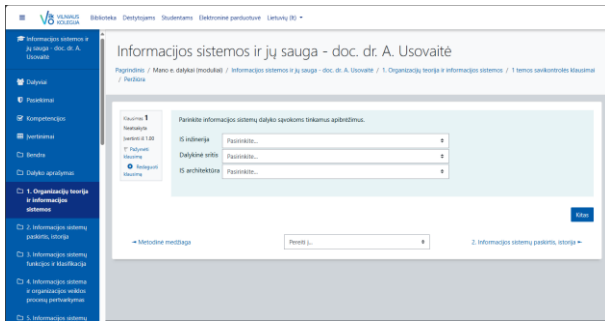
VILNIAUS KOLEGIJA Biblioteka Dėstytojams Studentams Elektroninė parduotuvė Lietuvių (lt)

Informacijos sistemos ir jų sauga - doc. dr. A. Usovaitė

Dalyviai

Pasiekimai

Kompetencijos

Įvertinimai

Bendra

Dalyko aprašymas

1. Organizacijų teorija ir informacijos sistemos

2. Informacijos sistemų paskirtis, istorija

3. Informacijos sistemų funkcijos ir klasifikacija

4. Informacijos sistema ir organizacijos veiklos procesų pertvarkymas

5. Informacijos sistemų

Informacijos sistemos ir jų sauga - doc. dr. A. Usovaitė

Pagrindinis / Mano e. dalykai (moduliai) / Informacijos sistemos ir jų sauga - doc. dr. A. Usovaitė / 1. Organizacijų teorija ir informacijos sistemos / 1 temos savikontrolės klausimai / Peržiūra

Klausimas 1
Neatsakyta
Įvertinti 0.1,00
Pažymėti klausimą
Redaguoti klausimą

Parinkite informacijos sistemų dalyko sąvokoms tinkamus apibrėžimus.

IS inžinerija Pasirinkite...

Dalykinė sritis Pasirinkite...

IS architektūra Pasirinkite...

Kitas

◄ Metodinė medžiaga

Pereiti į...

2. Informacijos sistemų paskirtis, istorija ►